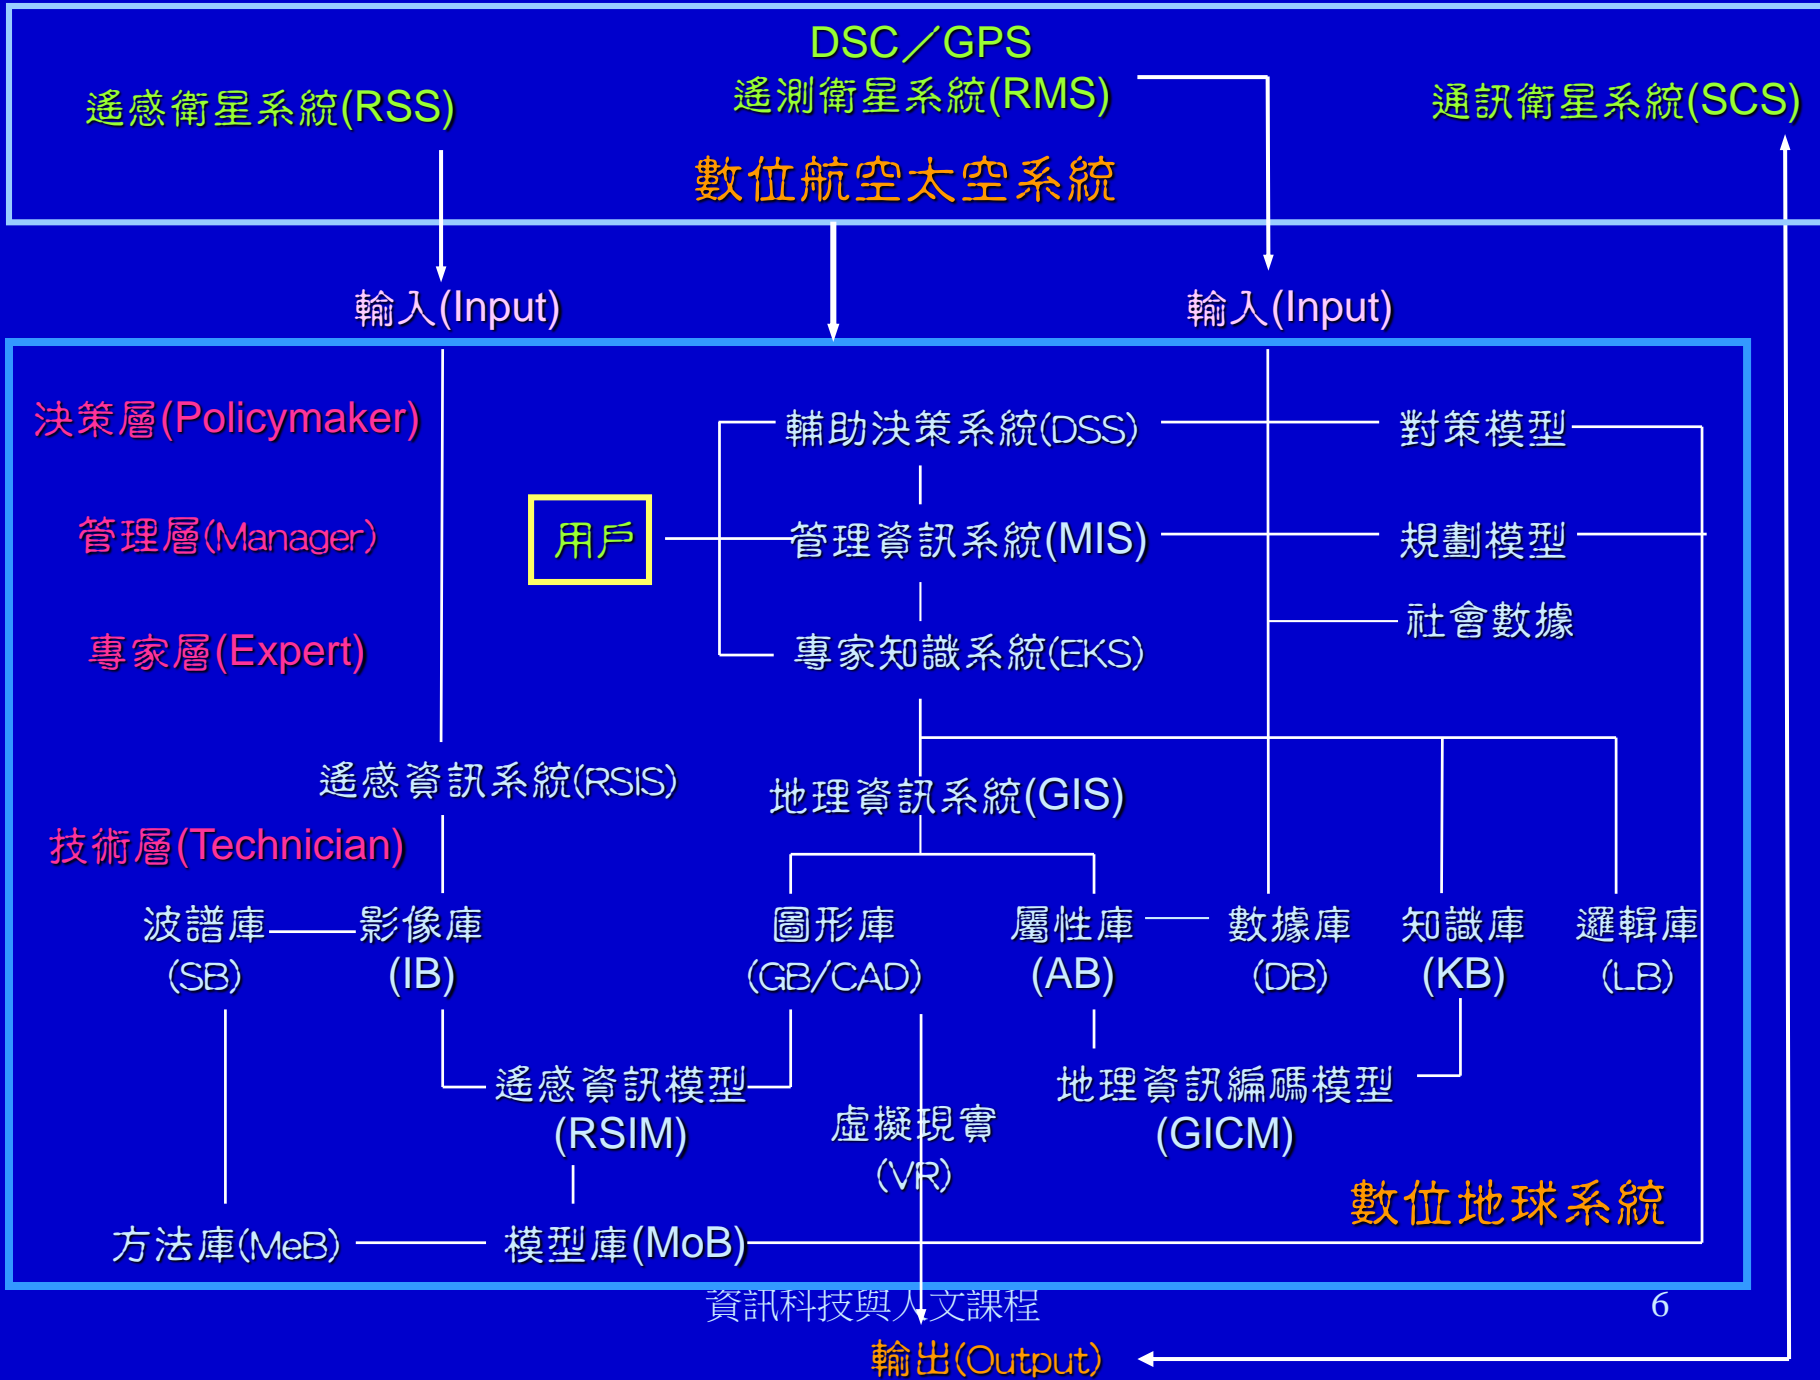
DSC／GPS
遙感衛星系統(RSS)
遙測衛星系統(RMS)
通訊衛星系統(SCS)
數位航空太空系統

輸入(Input)
輸入(Input)

決策層(Policymaker)
管理層(Manager)
專家層(Expert)
用戶
輔助決策系統(DSS)
管理資訊系統(MIS)
專家知識系統(EKS)
對策模型
規劃模型
社會數據

遙感資訊系統(RSIS)
地理資訊系統(GIS)
技術層(Technician)

波譜庫 (SB)
影像庫 (IB)
圖形庫 (GB/CAD)
屬性庫 (AB)
數據庫 (DB)
知識庫 (KB)
邏輯庫 (LB)

遙感資訊模型 (RSIM)
虛擬現實 (VR)
地理資訊編碼模型 (GICM)
數位地球系統

方法庫(MeB)
模型庫(MoB)

資訊科技與人文課程
6
輸出(Output)